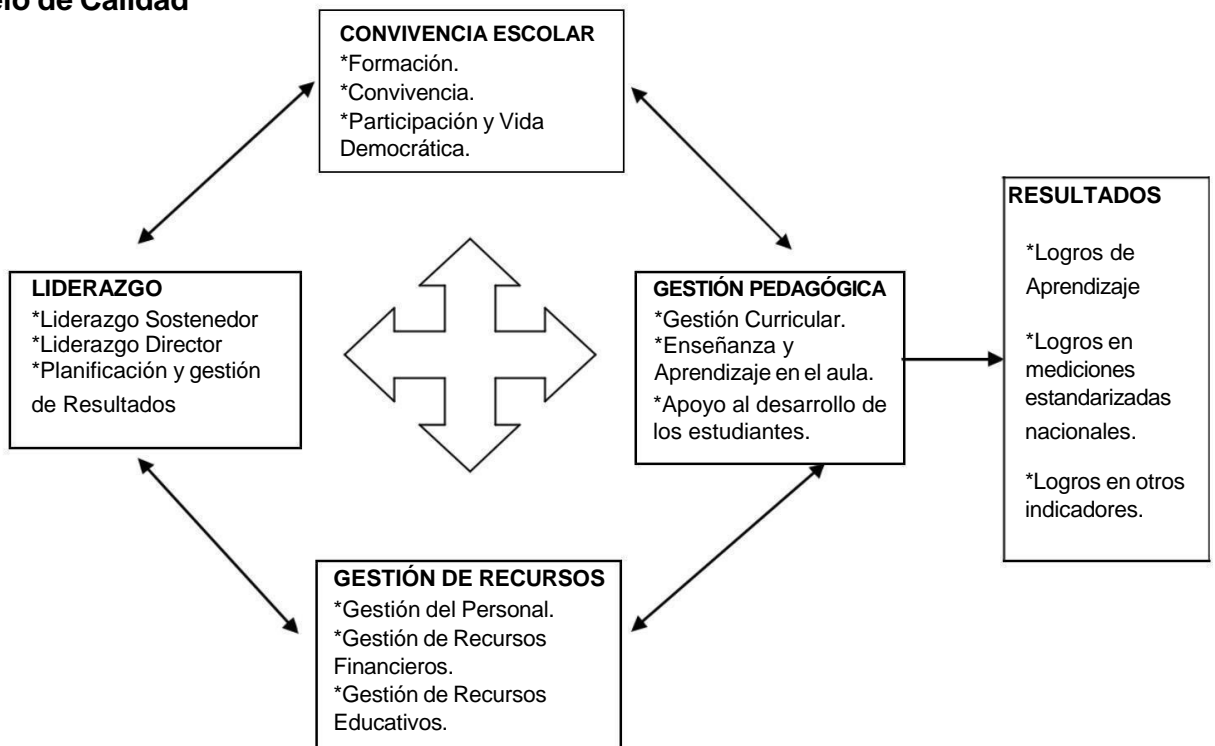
elo de Calidad

CONVIVENCIA ESCOLAR
*Formación.
*Convivencia.
*Participación y Vida Democrática.

RESULTADOS
*Logros de Aprendizaje
*Logros en mediciones estandarizadas nacionales.
*Logros en otros indicadores.

LIDERAZGO
*Liderazgo Sostenedor
*Liderazgo Director
*Planificación y gestión de Resultados

GESTIÓN PEDAGÓGICA
*Gestión Curricular.
*Enseñanza y Aprendizaje en el aula.
*Apoyo al desarrollo de los estudiantes.

GESTIÓN DE RECURSOS
*Gestión del Personal.
*Gestión de Recursos Financieros.
*Gestión de Recursos Educativos.